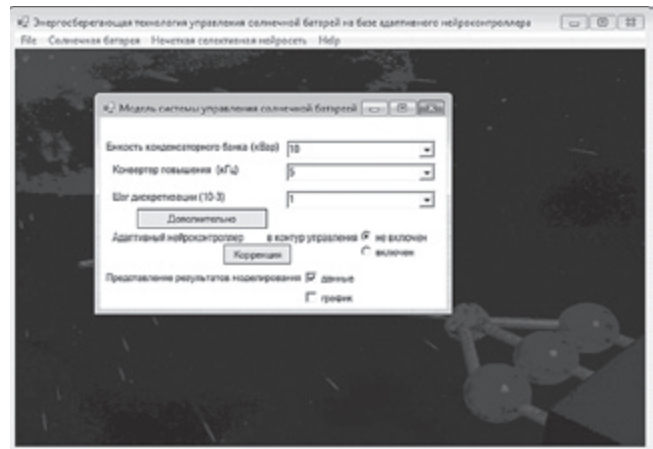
Энергосберегающая технология управления солнечной батареей на базе адаптивного нейроконтроллера

File Солнечная батарея Нечеткая селективная нейросеть Help

Модель системы управления солнечной батареей

Ёмкость конденсаторного банка (кВар) 10

Конвертер повышения (кГц) 5

Шаг дискретизации (10-3) 1

Дополнительно

Адаптивный нейроконтроллер в контур управления не включен включен

Коррекция

Представления результатов моделирования данные график